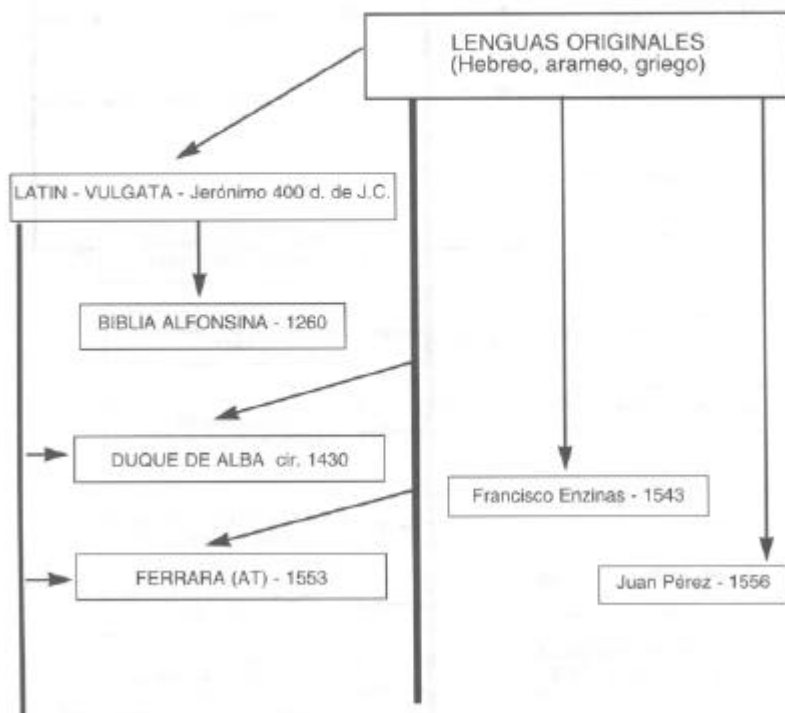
LENGUAS ORIGINALES
(Hebreo, arameo, griego)

LATIN - VULGATA - Jerónimo 400 d. de J.C.

BIBLIA ALFONSINA - 1260

DUQUE DE ALBA cir. 1430

Francisco Enzinas - 1543

FERRARA (AT) - 1553

Juan Pérez - 1556